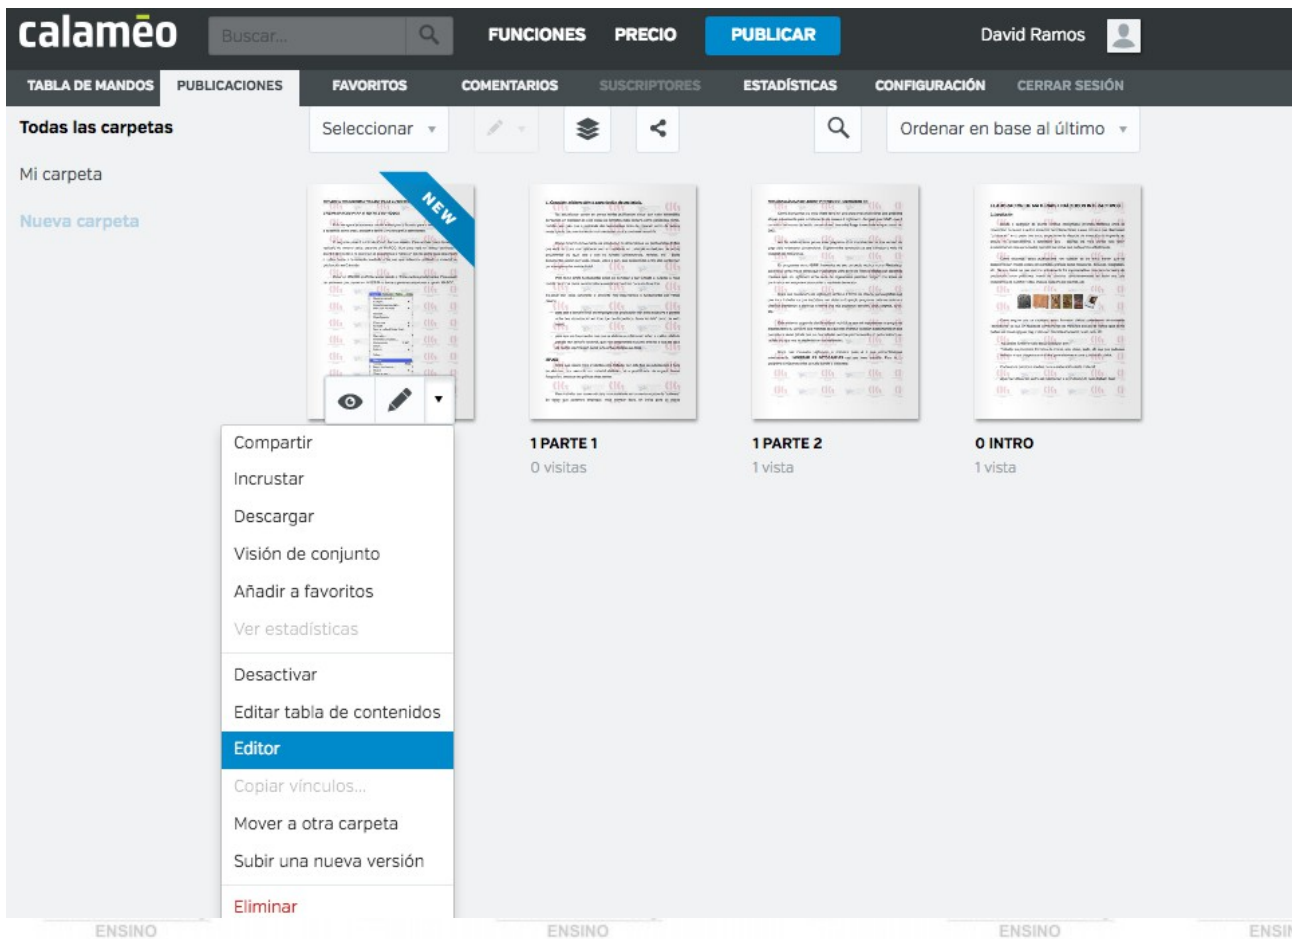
calaméo

Buscar...

FUNCIONES PRECIO PUBLICAR David Ramos

TABLA DE MANDOS PUBLICACIONES FAVORITOS COMENTARIOS SUSCRIPTORES ESTADÍSTICAS CONFIGURACIÓN CERRAR SESIÓN

Todas las carpetas

Mi carpeta

Nueva carpeta

Seleccionar

Ordenar en base al último

NEW

1 PARTE 1
0 visitas

1 PARTE 2
1 vista

0 INTRO
1 vista

Compartir
Incrustar
Descargar
Visión de conjunto
Añadir a favoritos
Ver estadísticas
Desactivar
Editar tabla de contenidos
Editor
Copiar vínculos...
Mover a otra carpeta
Subir una nueva versión
Eliminar

ENSINO ENSINO ENSINO ENSI